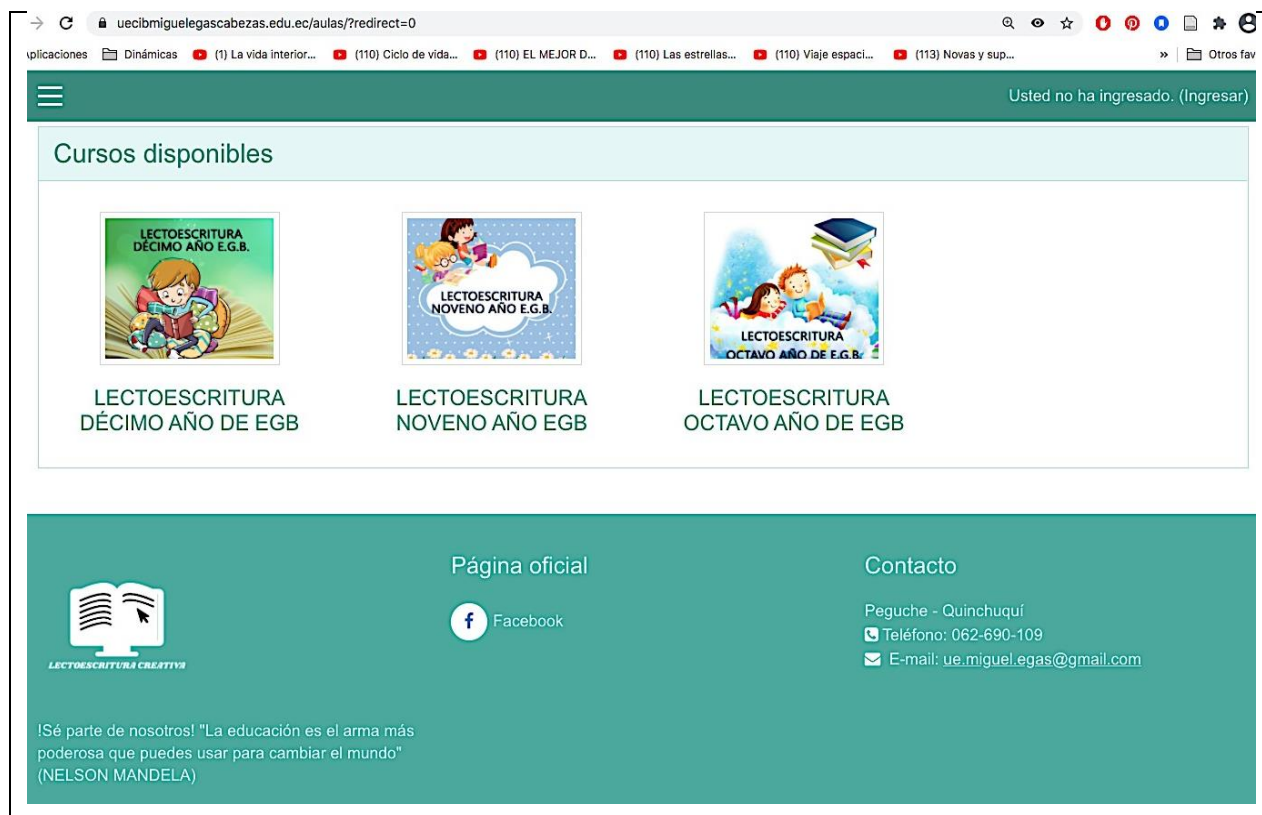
uecibmiguelegascabezas.edu.ec/aulas/?redirect=0

plicaciones Dinámicas (1) La vida interior... (110) Ciclo de vida... (110) EL MEJOR D... (110) Las estrellas... (110) Viaje espaci... (113) Novas y sup... » Otros fav

Usted no ha ingresado. (Ingresar)

Cursos disponibles

LECTOESCRITURA DÉCIMO AÑO E.G.B.

LECTOESCRITURA NOVENO AÑO E.G.B.

LECTOESCRITURA OCTAVO AÑO DE E.G.B.

LECTOESCRITURA DÉCIMO AÑO DE EGB

LECTOESCRITURA NOVENO AÑO EGB

LECTOESCRITURA OCTAVO AÑO DE EGB

LECTOESCRITURA CREATIVA

Página oficial

Facebook

Contacto

Peguche - Quinchuquí
Teléfono: 062-690-109
E-mail: ue.miguel.egas@gmail.com

!Sé parte de nosotros! "La educación es el arma más poderosa que puedes usar para cambiar el mundo" (NELSON MANDELA)